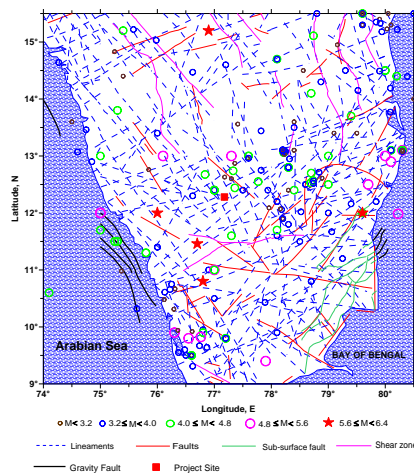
15°N
14°N
13°N
12°N
11°N
10°N
9°N
74°
75°
76°
77°
78°
79°
80°
Latitude, N
Longitude, E
Arabian Sea
BAY OF BENGAL
M< 3.2
3.2≤M< 4.0
4.0≤M< 4.8
4.8≤M< 5.6
5.6≤M<6.4
Lineaments
Faults
Sub-surface fault
Shear zone
Gravity Fault
Project Site